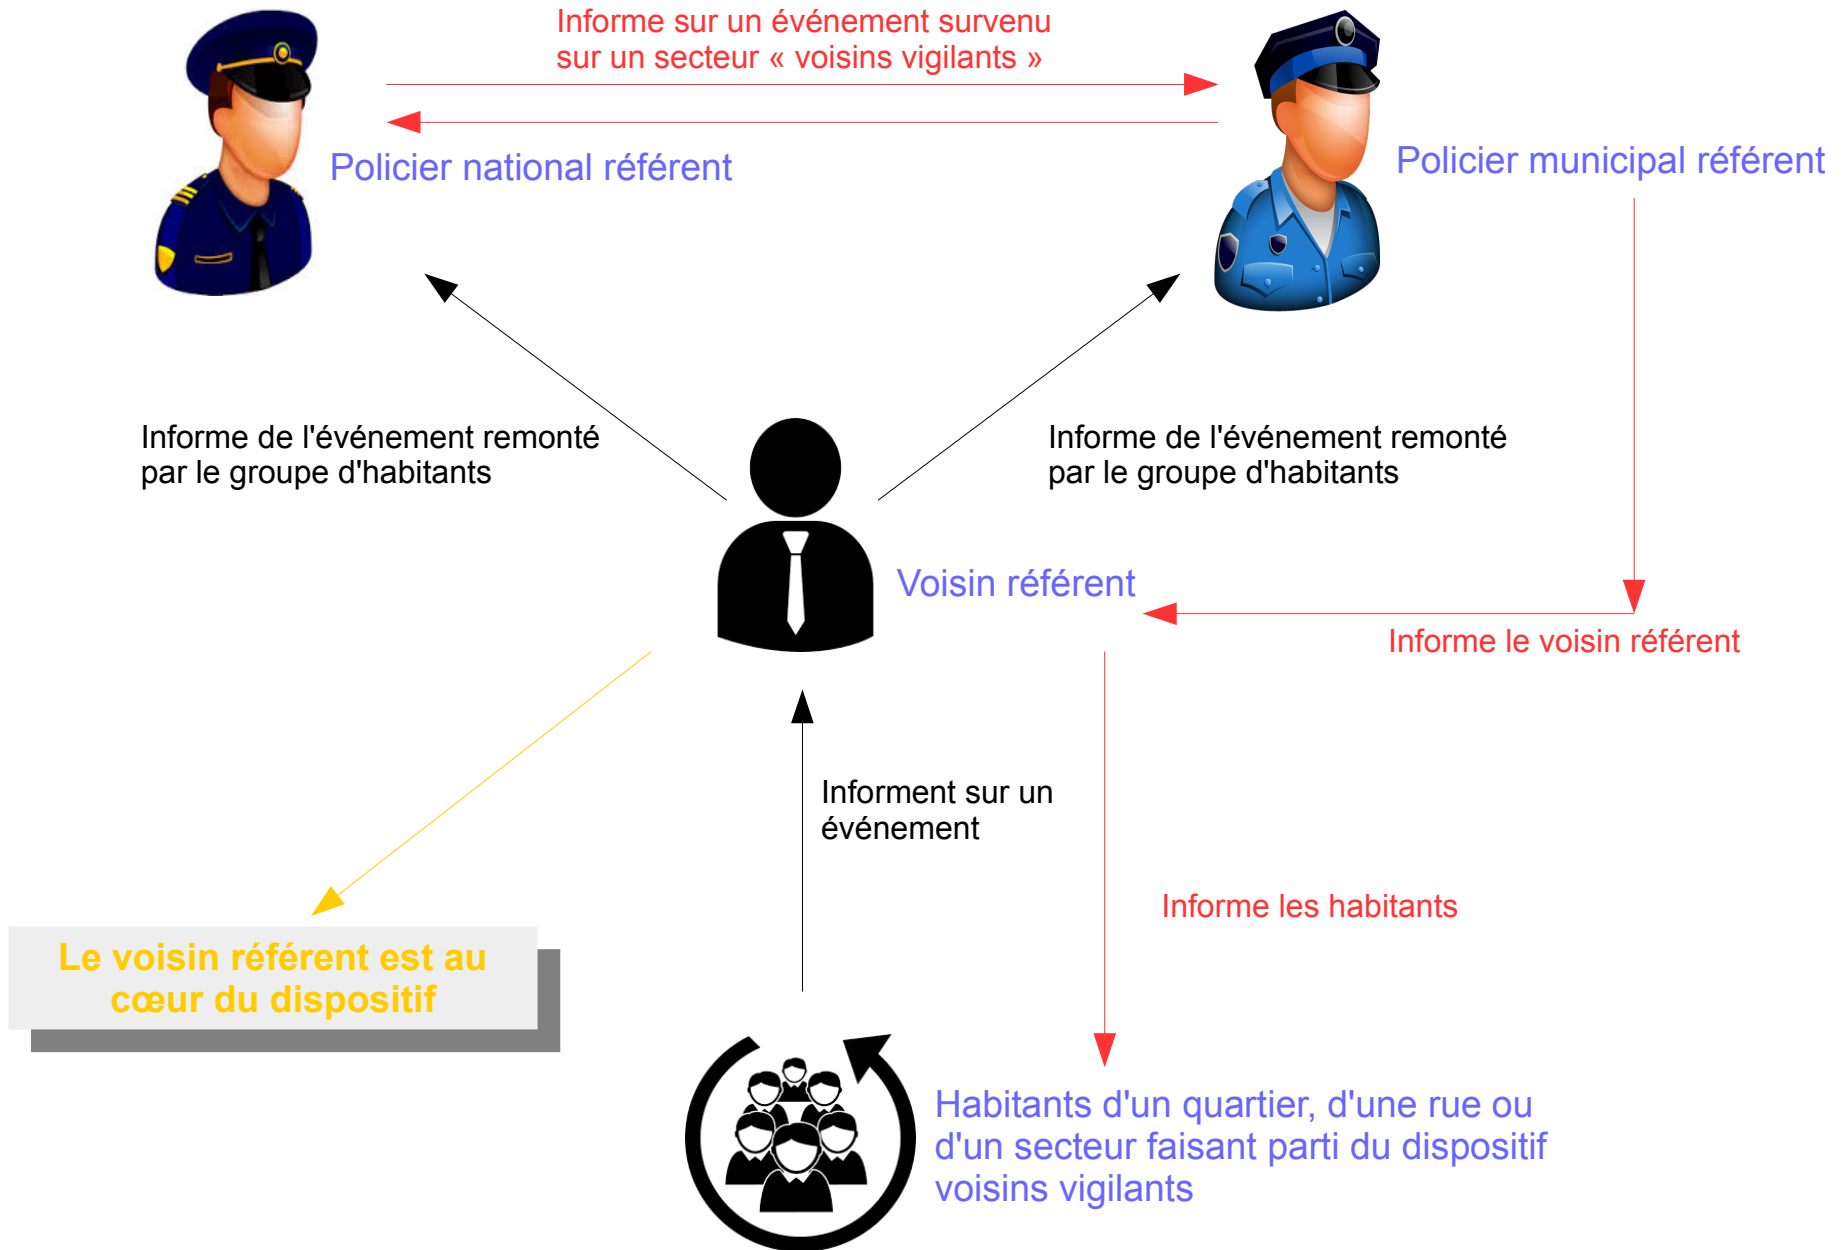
Informe sur un événement survenu sur un secteur « voisins vigilants »

Policier national référent

Policier municipal référent

Informe de l'événement remonté par le groupe d'habitants

Informe de l'événement remonté par le groupe d'habitants

Voisin référent

Informe le voisin référent

Informent sur un événement

Informe les habitants

Le voisin référent est au cœur du dispositif

Habitants d'un quartier, d'une rue ou d'un secteur faisant parti du dispositif voisins vigilants